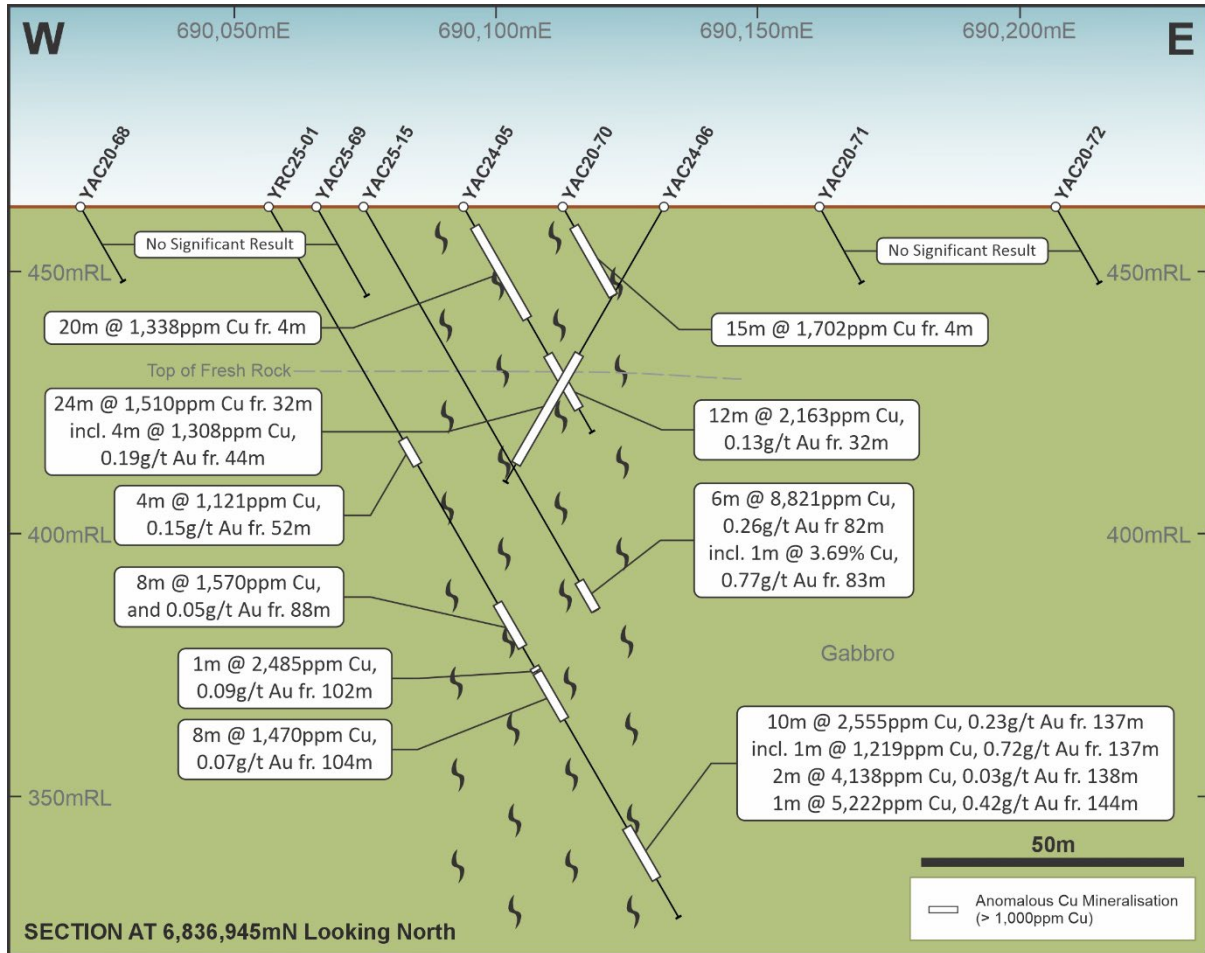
W
690,050mE
690,100mE
690,150mE
690,200mE
E

YAC20-68
YRC25-01
YAC25-69
YAC25-15
YAC24-05
YAC20-70
YAC24-06
YAC20-71
YAC20-72

450mRL
450mRL
No Significant Result
No Significant Result

20m @ 1,338ppm Cu fr. 4m
15m @ 1,702ppm Cu fr. 4m

Top of Fresh Rock

24m @ 1,510ppm Cu fr. 32m incl. 4m @ 1,308ppm Cu, 0.19g/t Au fr. 44m

12m @ 2,163ppm Cu, 0.13g/t Au fr. 32m

4m @ 1,121ppm Cu, 0.15g/t Au fr. 52m

6m @ 8,821ppm Cu, 0.26g/t Au fr 82m incl. 1m @ 3.69% Cu, 0.77g/t Au fr. 83m

400mRL
400mRL

8m @ 1,570ppm Cu, and 0.05g/t Au fr. 88m

Gabbro

1m @ 2,485ppm Cu, 0.09g/t Au fr. 102m

8m @ 1,470ppm Cu, 0.07g/t Au fr. 104m

10m @ 2,555ppm Cu, 0.23g/t Au fr. 137m
incl. 1m @ 1,219ppm Cu, 0.72g/t Au fr. 137m
2m @ 4,138ppm Cu, 0.03g/t Au fr. 138m
1m @ 5,222ppm Cu, 0.42g/t Au fr. 144m

350mRL

50m

Anomalous Cu Mineralisation (> 1,000ppm Cu)

SECTION AT 6,836,945mN Looking North